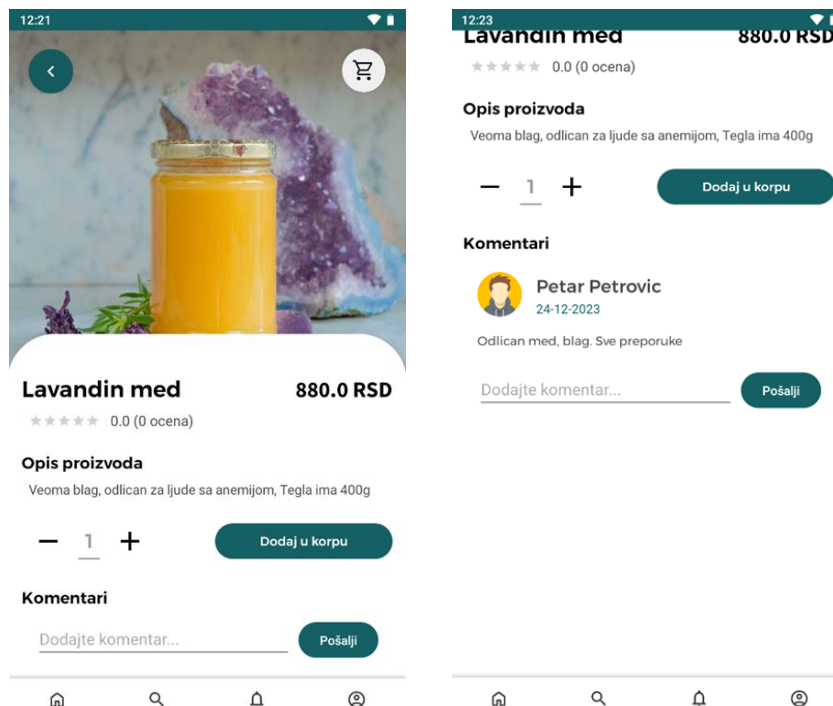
12:21

Lavandin med

880.0 RSD

0.0 (0 ocena)

Opis proizvoda

Veoma blag, odlican za ljude sa anemijom, Tegla ima 400g

− 1 +

Dodaj u korpu

Komentari

Dodajte komentar...

Pošalji

12:23

Lavandin med

880.0 RSD

0.0 (0 ocena)

Opis proizvoda

Veoma blag, odlican za ljude sa anemijom, Tegla ima 400g

− 1 +

Dodaj u korpu

Komentari

Petar Petrovic

24-12-2023

Odlican med, blag. Sve preporuke

Dodajte komentar...

Pošalji